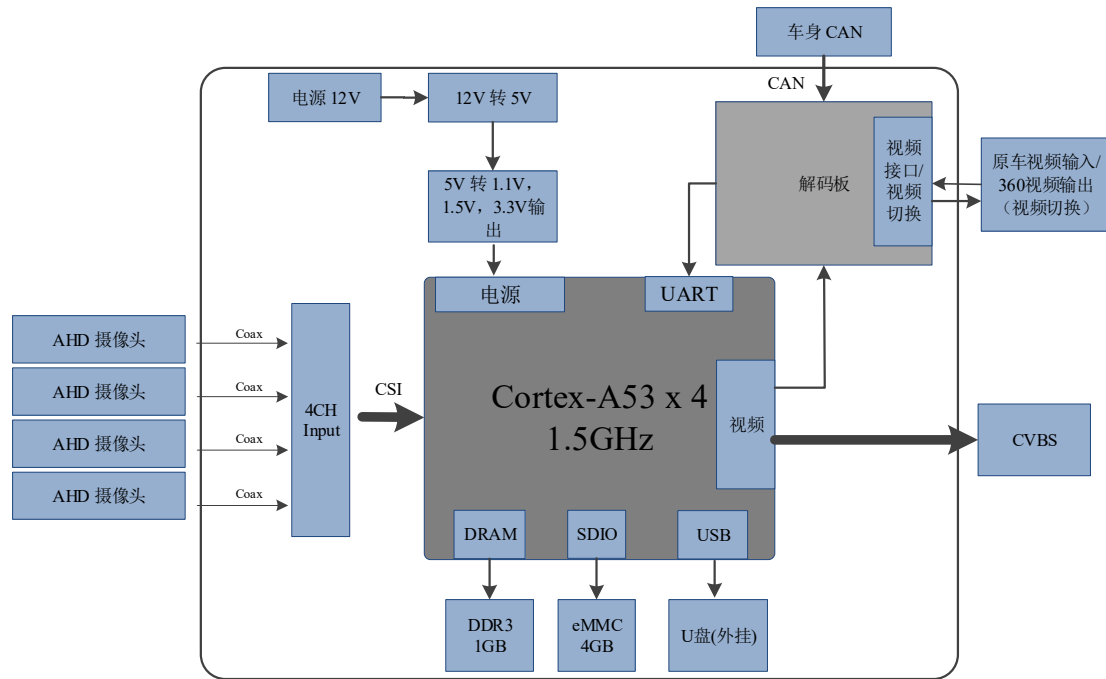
车身 CAN

CAN

电源 12V

12V 转 5V

5V 转 1.1V，1.5V，3.3V输出

解码板

视频接口/视频切换

原车视频输入/360视频输出（视频切换）

电源

UART

AHD 摄像头

AHD 摄像头

AHD 摄像头

AHD 摄像头

Coax

Coax

Coax

Coax

4CH Input

CSI

Cortex-A53 x 4
1.5GHz

视频

CVBS

DRAM

SDIO

USB

DDR3 1GB

eMMC 4GB

U盘(外挂)